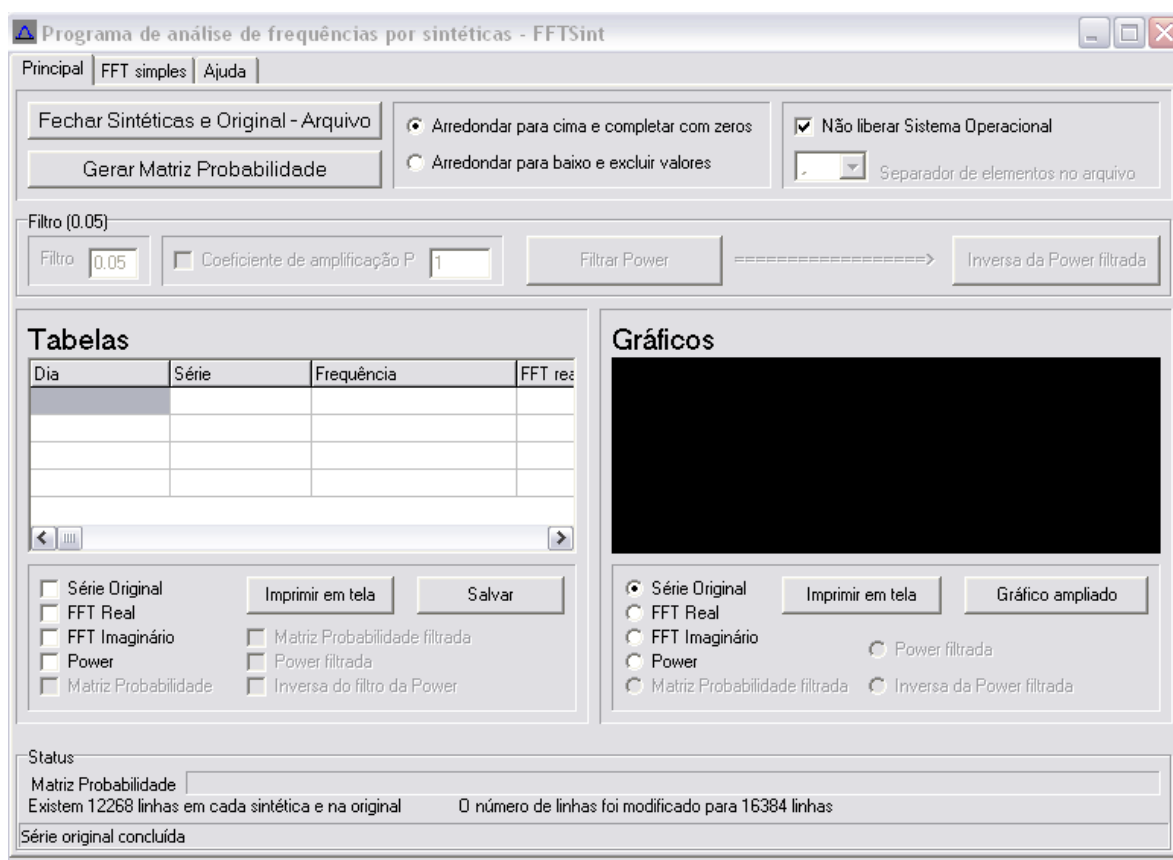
Programa de análise de frequências por sintéticas - FFTSint

Principal | FFT simples | Ajuda

Fechar Sintéticas e Original - Arquivo

Gerar Matriz Probabilidade

Arredondar para cima e completar com zeros

Arredondar para baixo e excluir valores

Não liberar Sistema Operacional

Separador de elementos no arquivo

Filtro (0.05)

Filtro 0.05

Coeficiente de amplificação P 1

Filtrar Power

==================>

Inversa da Power filtrada

Tabelas

| Dia | Série | Frequência | FFT rea |
|---|---|---|---|
| | | | |
| | | | |
| | | | |
| | | | |

Série Original
FFT Real
FFT Imaginário
Power
Matriz Probabilidade

Imprimir em tela

Salvar

Matriz Probabilidade filtrada
Power filtrada
Inversa do filtro da Power

Gráficos

Série Original
FFT Real
FFT Imaginário
Power
Matriz Probabilidade filtrada

Imprimir em tela

Gráfico ampliado

Power filtrada
Inversa da Power filtrada

Status

Matriz Probabilidade

Existem 12268 linhas em cada sintética e na original

O número de linhas foi modificado para 16384 linhas

Série original concluída